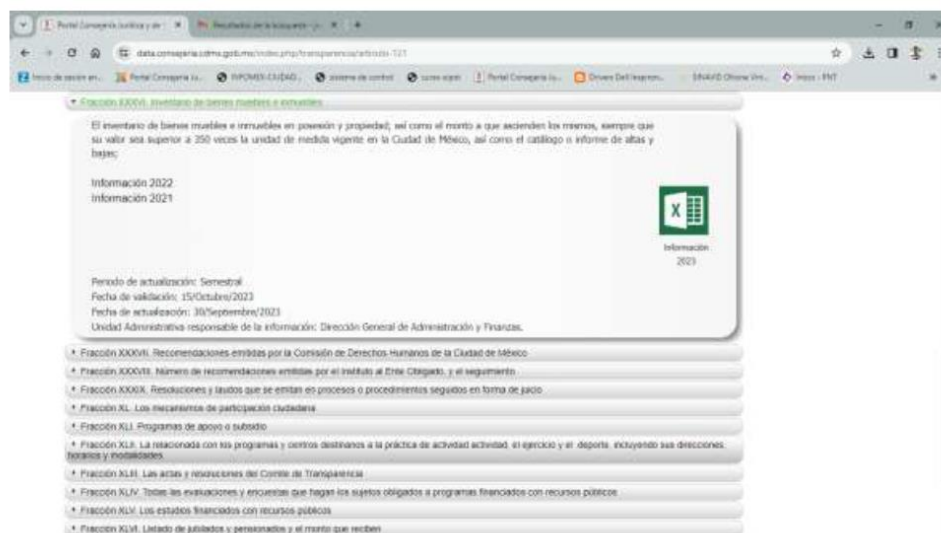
Portal Consejería Jurídica y de | Resultados de la búsqueda | +

data.consejeria.cdmx.gob.mx/index.php/transparencia/articulo-121

Inicio de sesión en... | Portal Consejería Ju... | INFOMEX CIUDAD... | sistema de control | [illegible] | Portal Consejería Ju... | Drivers Dell Inspiron... | SINAVID Oficina Virt... | Inicio - PNT

▾ Fracción XXXVI. Inventario de bienes muebles e inmuebles

El inventario de bienes muebles e inmuebles en posesión y propiedad; así como el monto a que ascienden los mismos, siempre que su valor sea superior a 350 veces la unidad de medida vigente en la Ciudad de México, así como el catálogo o informe de altas y bajas;

Información 2022
Información 2021

Información 2023

Periodo de actualización: Semestral
Fecha de validación: 15/Octubre/2023
Fecha de actualización: 30/Septiembre/2023
Unidad Administrativa responsable de la información: Dirección General de Administración y Finanzas.

▸ Fracción XXXVII. Recomendaciones emitidas por la Comisión de Derechos Humanos de la Ciudad de México
▸ Fracción XXXVIII. Número de recomendaciones emitidas por el Instituto al Ente Obligado, y el seguimiento
▸ Fracción XXXIX. Resoluciones y laudos que se emitan en procesos o procedimientos seguidos en forma de juicio
▸ Fracción XL. Los mecanismos de participación ciudadana
▸ Fracción XLI. Programas de apoyo o subsidio
▸ Fracción XLII. La relacionada con los programas y centros destinados a la práctica de actividad actividad, el ejercicio y el deporte, incluyendo sus direcciones, horarios y modalidades
▸ Fracción XLIII. Las actas y resoluciones del Comité de Transparencia
▸ Fracción XLIV. Todas las evaluaciones y encuestas que hagan los sujetos obligados a programas financiados con recursos públicos
▸ Fracción XLV. Los estudios financiados con recursos públicos
▸ Fracción XLVI. Listado de jubilados y pensionados y el monto que reciben